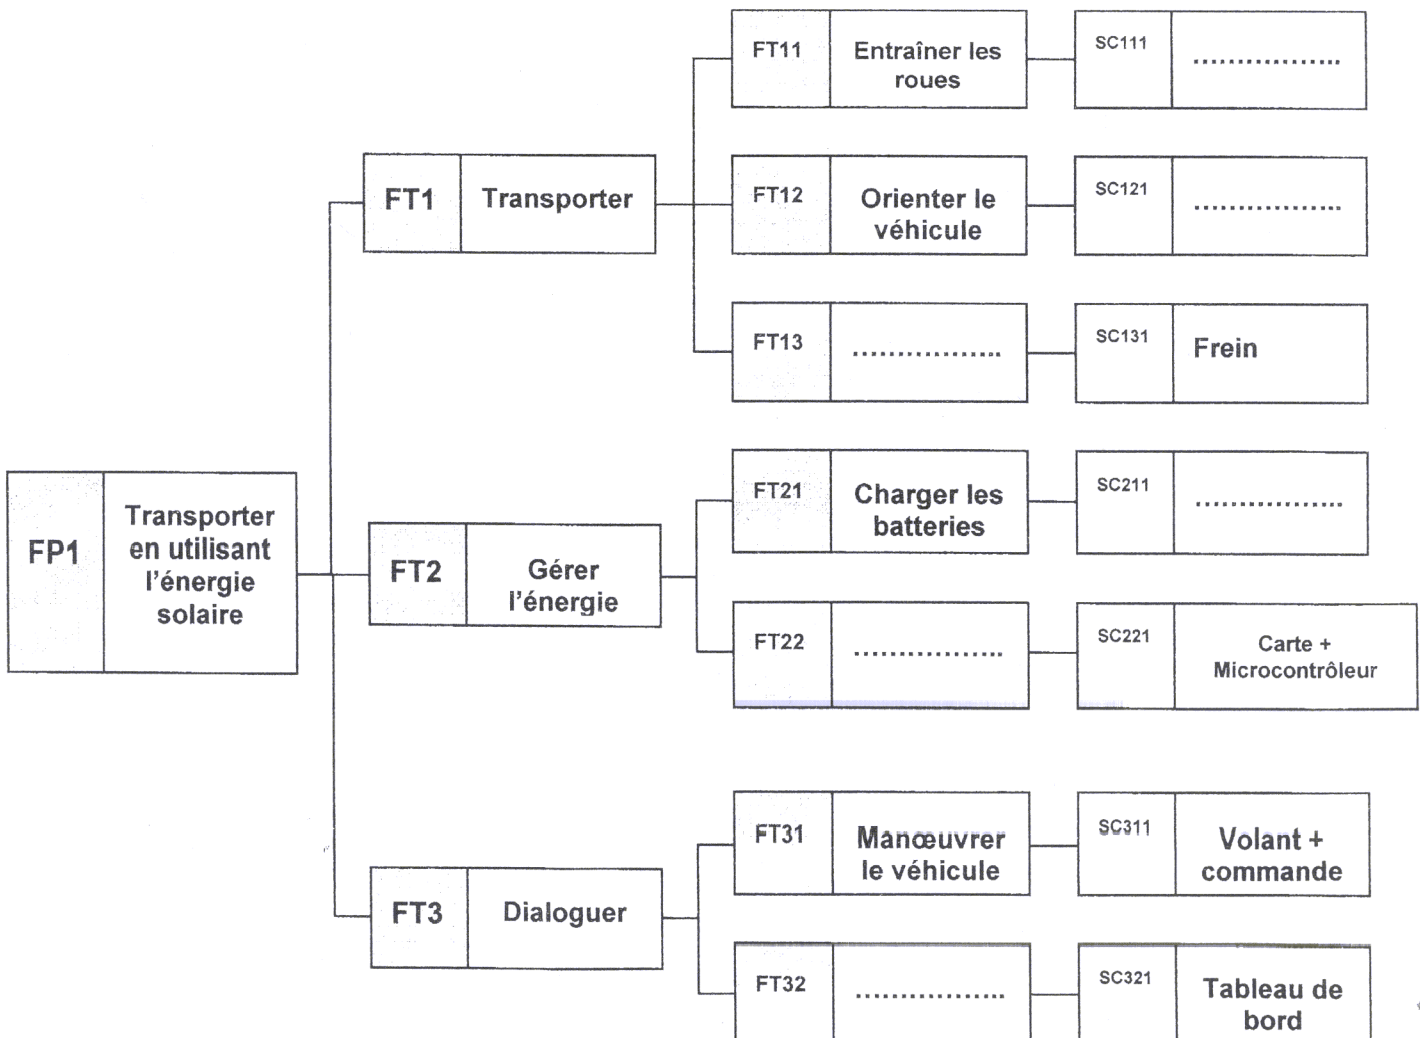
FP1 Transporter en utilisant l'énergie solaire

FT1 Transporter

FT11 Entraîner les roues — SC111 ……………

FT12 Orienter le véhicule — SC121 ……………

FT13 …………… — SC131 Frein

FT2 Gérer l'énergie

FT21 Charger les batteries — SC211 ……………

FT22 …………… — SC221 Carte + Microcontrôleur

FT3 Dialoguer

FT31 Manœuvrer le véhicule — SC311 Volant + commande

FT32 …………… — SC321 Tableau de bord